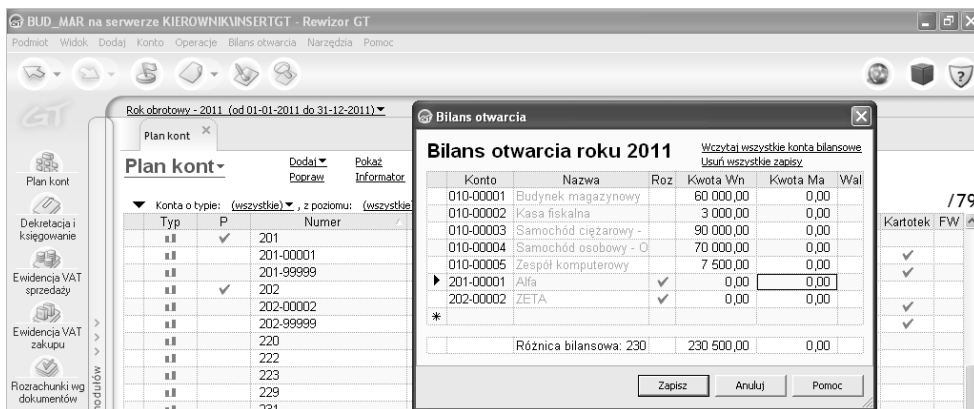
BUD_MAR na serwerze KIEROWNIK\INSERTGT - Rewizor GT

Podmiot Widok Dodaj Konto Operacje Bilans otwarcia Narzędzia Pomoc

Plan kont
Dekretacja i księgowanie
Ewidencja VAT sprzedaży
Ewidencja VAT zakupu
Rozrachunki wg dokumentów
Modułów

Rok obrotowy - 2011 (od 01-01-2011 do 31-12-2011)

Plan kont

Plan kont
Dodaj Pokaż
Popraw Informator

Konta o typie: (wszystkie), z poziomu: (wszystkie

| Typ | P | Numer |
|---|---|---|
| | ✓ | 201 |
| | | 201-00001 |
| | | 201-99999 |
| | ✓ | 202 |
| | | 202-00002 |
| | | 202-99999 |
| | | 220 |
| | | 222 |
| | | 223 |
| | | 229 |
| | | 231 |

/79
Kartotek FW

Bilans otwarcia

Bilans otwarcia roku 2011

Wczytaj wszystkie konta bilansowe
Usuń wszystkie zapisy

| Konto | Nazwa | Roz | Kwota Wn | Kwota Ma | Wal |
|---|---|---|---|---|---|
| 010-00001 | Budynek magazynowy | | 60 000,00 | 0,00 | |
| 010-00002 | Kasa fiskalna | | 3 000,00 | 0,00 | |
| 010-00003 | Samochód ciężarowy - | | 90 000,00 | 0,00 | |
| 010-00004 | Samochód osobowy - O | | 70 000,00 | 0,00 | |
| 010-00005 | Zespół komputerowy | | 7 500,00 | 0,00 | |
| 201-00001 | Alfa | ✓ | 0,00 | 0,00 | |
| 202-00002 | ZETA | ✓ | 0,00 | 0,00 | |
| * | | | | | |

Różnica bilansowa: 230 | 230 500,00 | 0,00

Zapisz Anuluj Pomoc